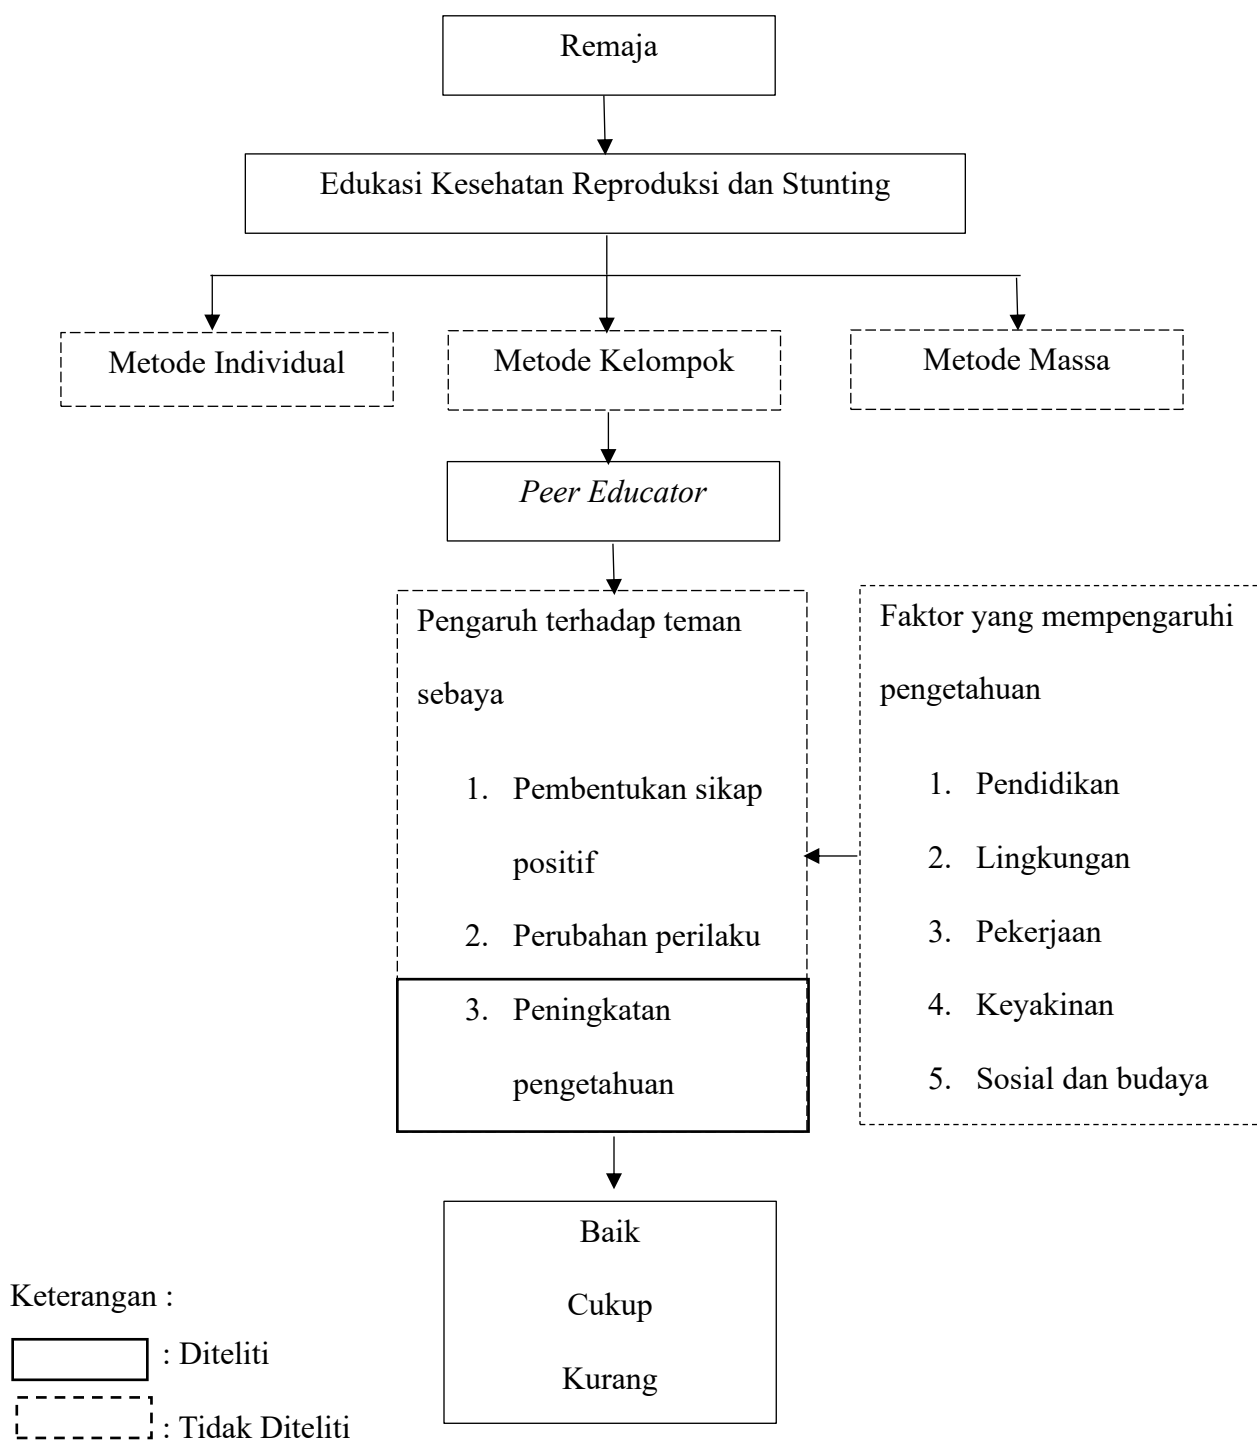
Remaja

Edukasi Kesehatan Reproduksi dan Stunting

Metode Individual

Metode Kelompok

Metode Massa

*Peer Educator*

Pengaruh terhadap teman sebaya

1. Pembentukan sikap positif
2. Perubahan perilaku
3. Peningkatan pengetahuan

Faktor yang mempengaruhi pengetahuan

1. Pendidikan
2. Lingkungan
3. Pekerjaan
4. Keyakinan
5. Sosial dan budaya

Baik

Cukup

Kurang

Keterangan :

: Diteliti

: Tidak Diteliti